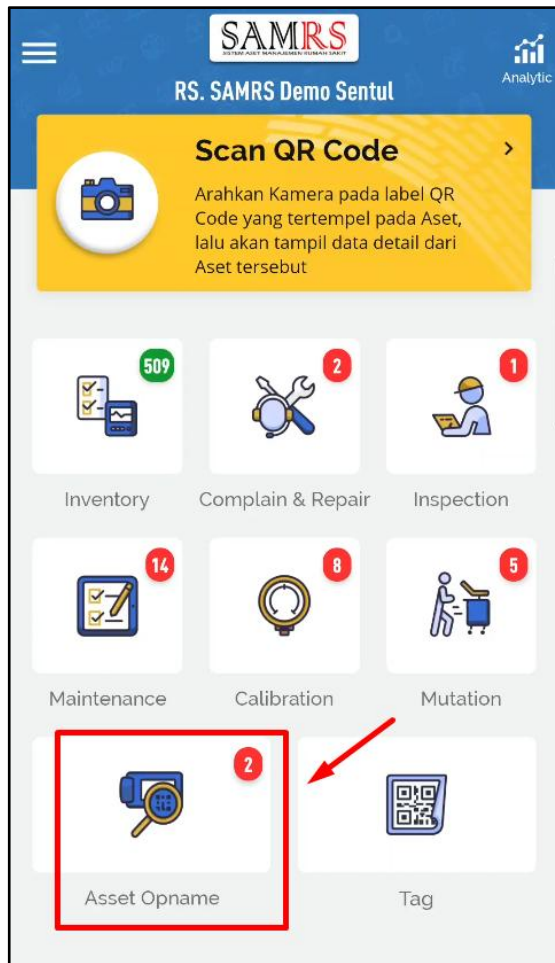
SAMRS
SISTEM ASET MANAJEMEN RUMAH SAKIT

Analytic

RS. SAMRS Demo Sentul

Scan QR Code

Arahkan Kamera pada label QR Code yang tertempel pada Aset, lalu akan tampil data detail dari Aset tersebut

509
Inventory

2
Complain & Repair

1
Inspection

14
Maintenance

8
Calibration

5
Mutation

2
Asset Opname

Tag